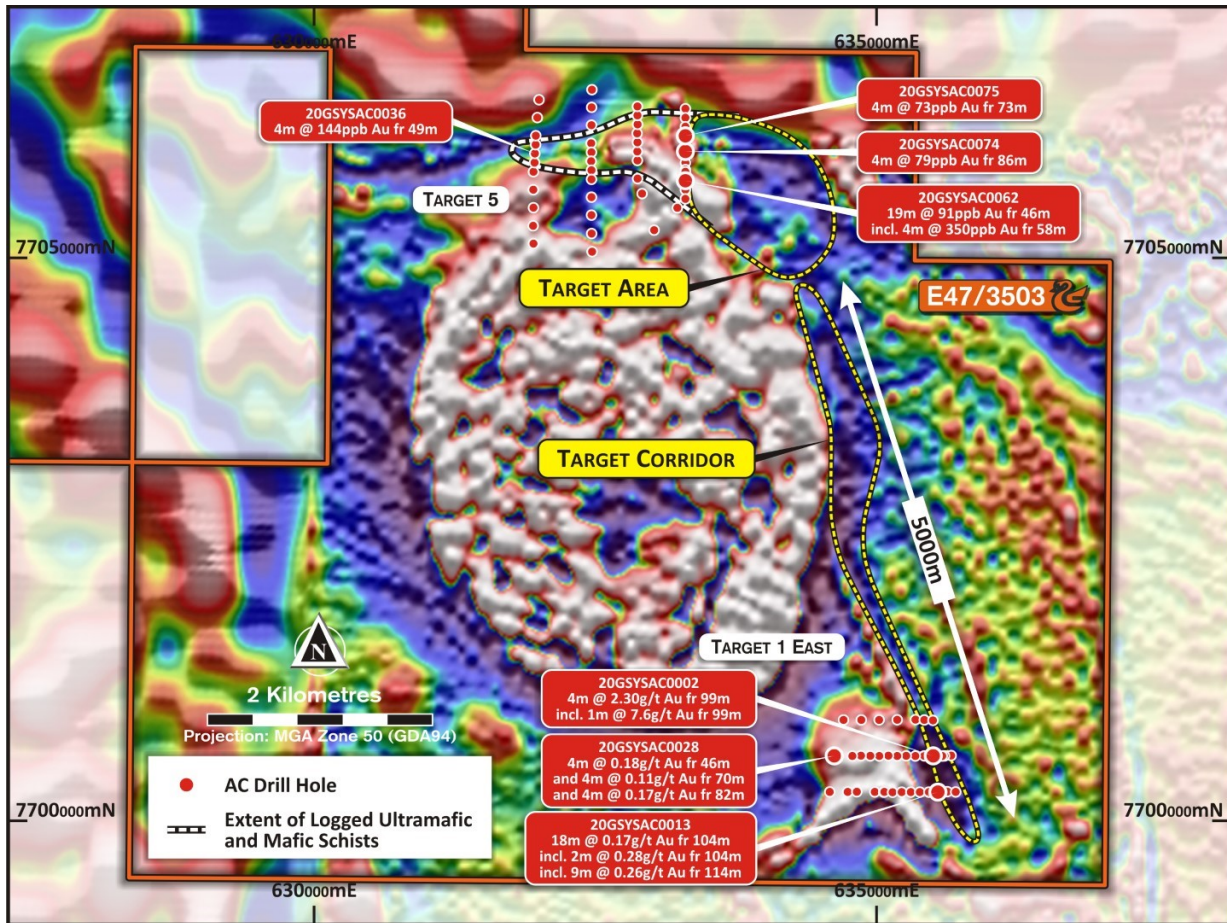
630000mE
635000mE
20GSYSAC0036
4m @ 144ppb Au fr 49m
20GSYSAC0075
4m @ 73ppb Au fr 73m
20GSYSAC0074
4m @ 79ppb Au fr 86m
20GSYSAC0062
19m @ 91ppb Au fr 46m
incl. 4m @ 350ppb Au fr 58m
TARGET 5
7705000mN
7705000mN
TARGET AREA
E47/3503
TARGET CORRIDOR
5000m
N
2 Kilometres
Projection: MGA Zone 50 (GDA94)
TARGET 1 EAST
20GSYSAC0002
4m @ 2.30g/t Au fr 99m
incl. 1m @ 7.6g/t Au fr 99m
20GSYSAC0028
4m @ 0.18g/t Au fr 46m
and 4m @ 0.11g/t Au fr 70m
and 4m @ 0.17g/t Au fr 82m
20GSYSAC0013
18m @ 0.17g/t Au fr 104m
incl. 2m @ 0.28g/t Au fr 104m
incl. 9m @ 0.26g/t Au fr 114m
AC Drill Hole
Extent of Logged Ultramafic and Mafic Schists
7700000mN
7700000mN
630000mE
635000mE